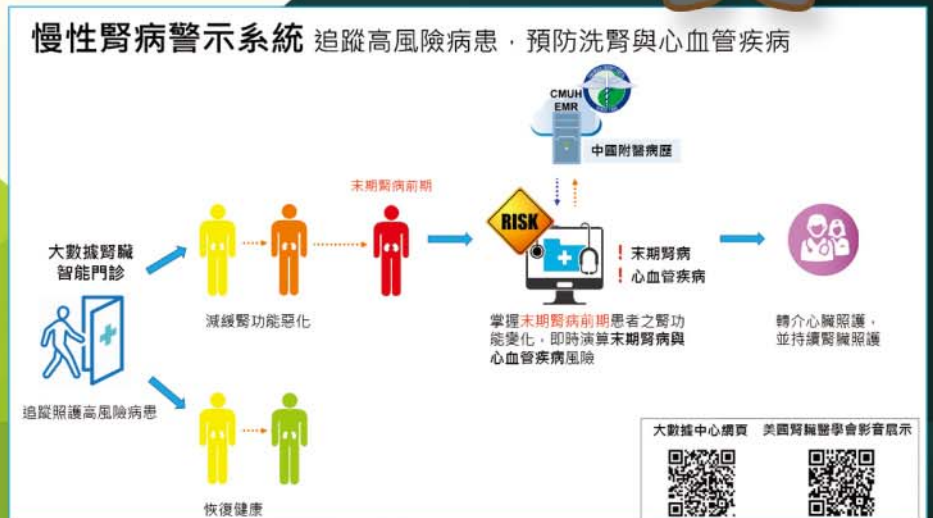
慢性腎病警示系統 追蹤高風險病患，預防洗腎與心血管疾病

CMUH EMR

中國附醫病歷

末期腎病前期

大數據腎臟智能門診

減緩腎功能惡化

RISK

! 末期腎病
! 心血管疾病

掌握末期腎病前期患者之腎功能變化，即時演算末期腎病與心血管疾病風險

轉介心臟照護，並持續腎臟照護

追蹤照護高風險病患

恢復健康

大數據中心網頁　美國腎臟醫學會影音展示